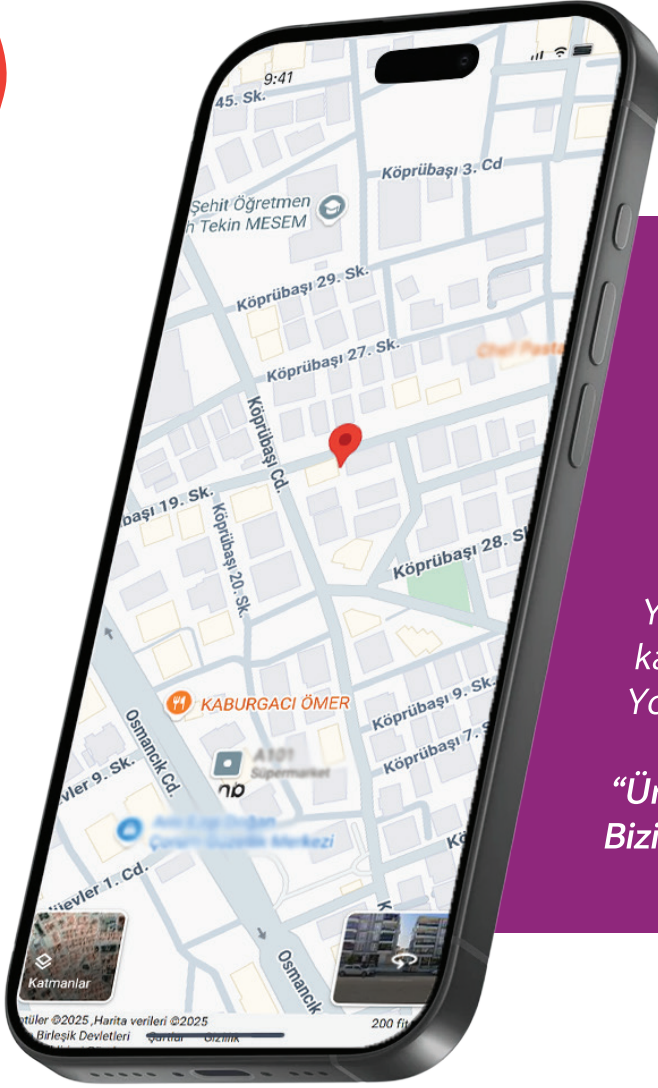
9:41

45. Sk.

Köprübaşı 3. Cd

Şehit Öğretmen
h Tekin MESEM

Köprübaşı 29. Sk.

Köprübaşı 27. Sk.

Chef Pasta

Köprübaşı Cd.

başı 19. Sk.

Köprübaşı 20. Sk.

Köprübaşı 28. Sk

KABURGACI ÖMER

Köprübaşı 9. Sk.

Köprübaşı 7. S

A101
Supermarket

Osmancık Cd.

evler 9. Sk.

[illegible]

evler 1. Cd.

Osmancık

Katmanlar

ntüler ©2025 ,Harita verileri ©2025
Birleşik Devletleri   Şartlar   Gizlilik

200 fit

Y
ka
Yo

“Ür
Bizi